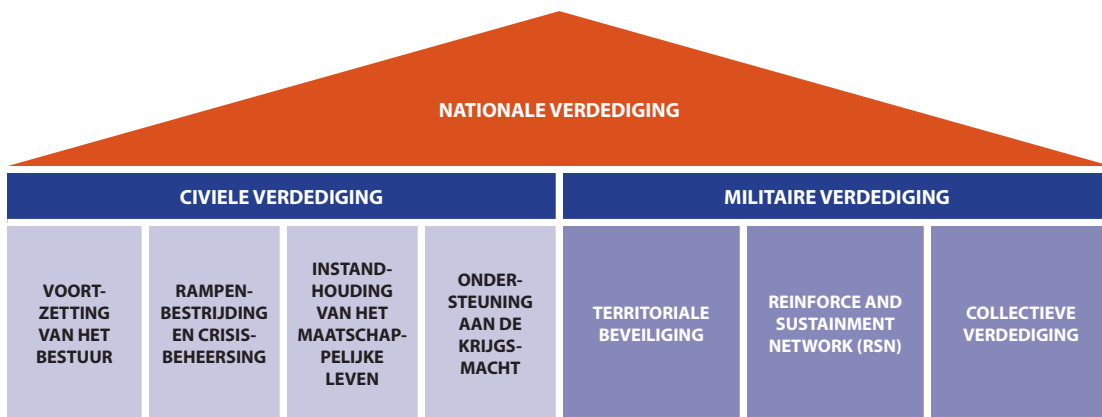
NATIONALE VERDEDIGING

CIVIELE VERDEDIGING

MILITAIRE VERDEDIGING

VOORTZETTING VAN HET BESTUUR

RAMPENBESTRIJDING EN CRISISBEHEERSING

INSTANDHOUDING VAN HET MAATSCHAPPELIJKE LEVEN

ONDERSTEUNING AAN DE KRIJGSMACHT

TERRITORIALE BEVEILIGING

REINFORCE AND SUSTAINMENT NETWORK (RSN)

COLLECTIEVE VERDEDIGING